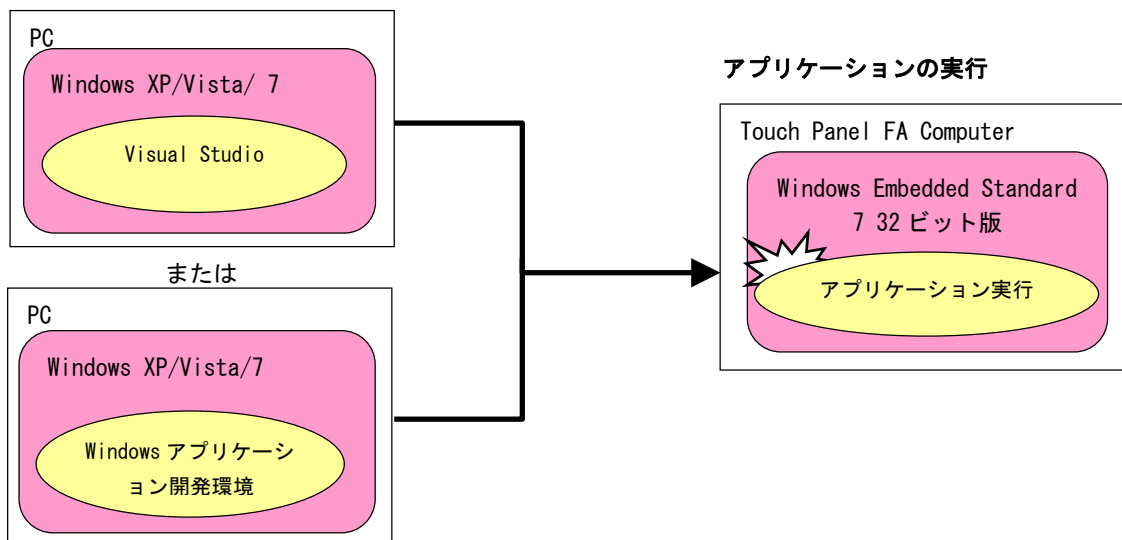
PC

Windows XP/Vista/ 7

Visual Studio

または

PC

Windows XP/Vista/7

Windows アプリケーション開発環境

アプリケーションの実行

Touch Panel FA Computer

Windows Embedded Standard 7 32 ビット版

アプリケーション実行